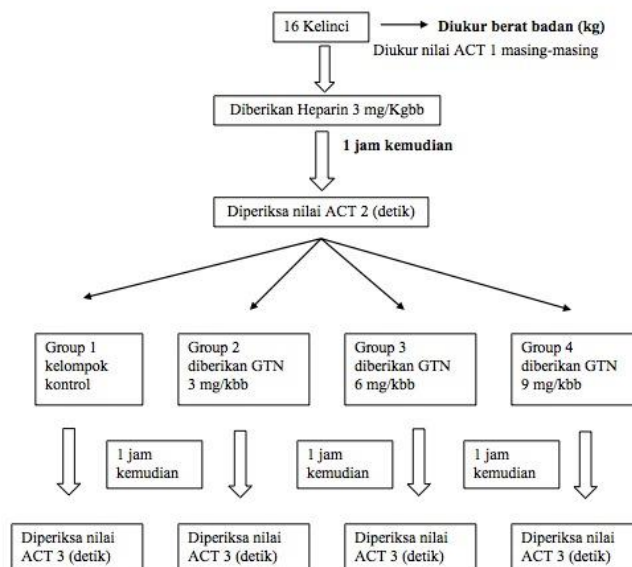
16 Kelinci

Diukur berat badan (kg)

Diukur nilai ACT 1 masing-masing

Diberikan Heparin 3 mg/Kgbb

1 jam kemudian

Diperiksa nilai ACT 2 (detik)

Group 1 kelompok kontrol

Group 2 diberikan GTN 3 mg/kbb

Group 3 diberikan GTN 6 mg/kbb

Group 4 diberikan GTN 9 mg/kbb

1 jam kemudian

1 jam kemudian

1 jam kemudian

Diperiksa nilai ACT 3 (detik)

Diperiksa nilai ACT 3 (detik)

Diperiksa nilai ACT 3 (detik)

Diperiksa nilai ACT 3 (detik)